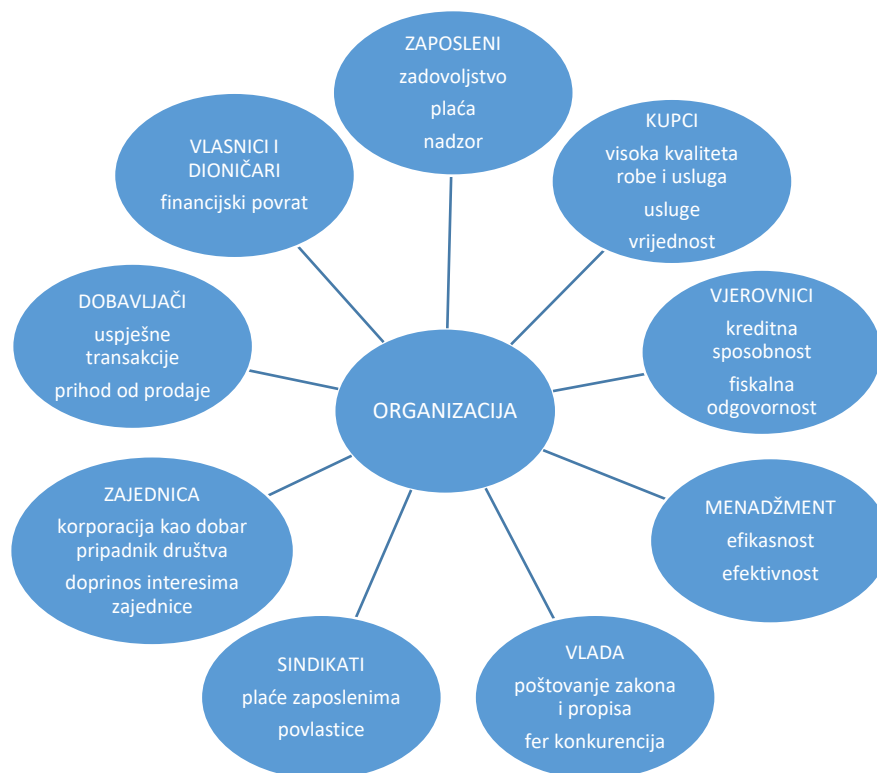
ZAPOSLENI
zadovoljstvo
plaća
nadzor

VLASNICI I DIONIČARI
financijski povrat

KUPCI
visoka kvaliteta robe i usluga
usluge
vrijednost

DOBAVLJAČI
uspješne transakcije
prihod od prodaje

VJEROVNICI
kreditna sposobnost
fiskalna odgovornost

ORGANIZACIJA

ZAJEDNICA
korporacija kao dobar pripadnik društva
doprinos interesima zajednice

MENADŽMENT
efikasnost
efektivnost

SINDIKATI
plaće zaposlenima
povlastice

VLADA
poštovanje zakona i propisa
fer konkurencija